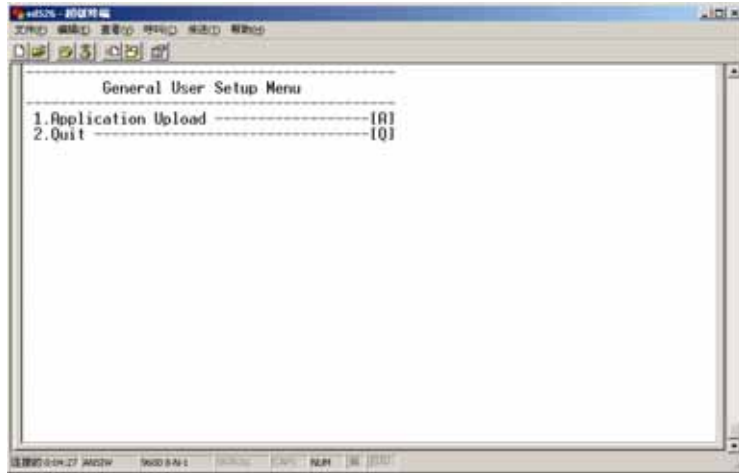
ed526 - 超级终端

文件(F) 编辑(E) 查看(V) 呼叫(C) 传送(T) 帮助(H)

------------------------------------------------
General User Setup Menu
------------------------------------------------
1.Application Upload ------------------------[A]
2.Quit --------------------------------------[Q]

已连接 0:04:27 ANSIW 9600 8-N-1 SCROLL CAPS NUM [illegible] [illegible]